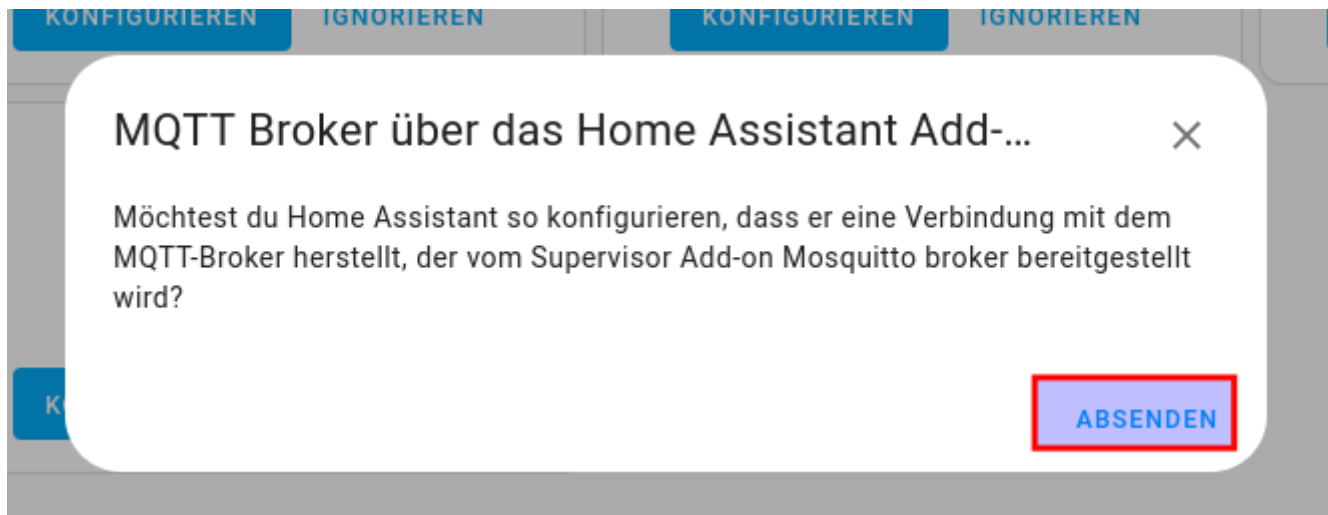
KONFIGURIEREN IGNORIEREN KONFIGURIEREN IGNORIEREN

MQTT Broker über das Home Assistant Add-...

×

Möchtest du Home Assistant so konfigurieren, dass er eine Verbindung mit dem MQTT-Broker herstellt, der vom Supervisor Add-on Mosquitto broker bereitgestellt wird?

K

ABSENDEN